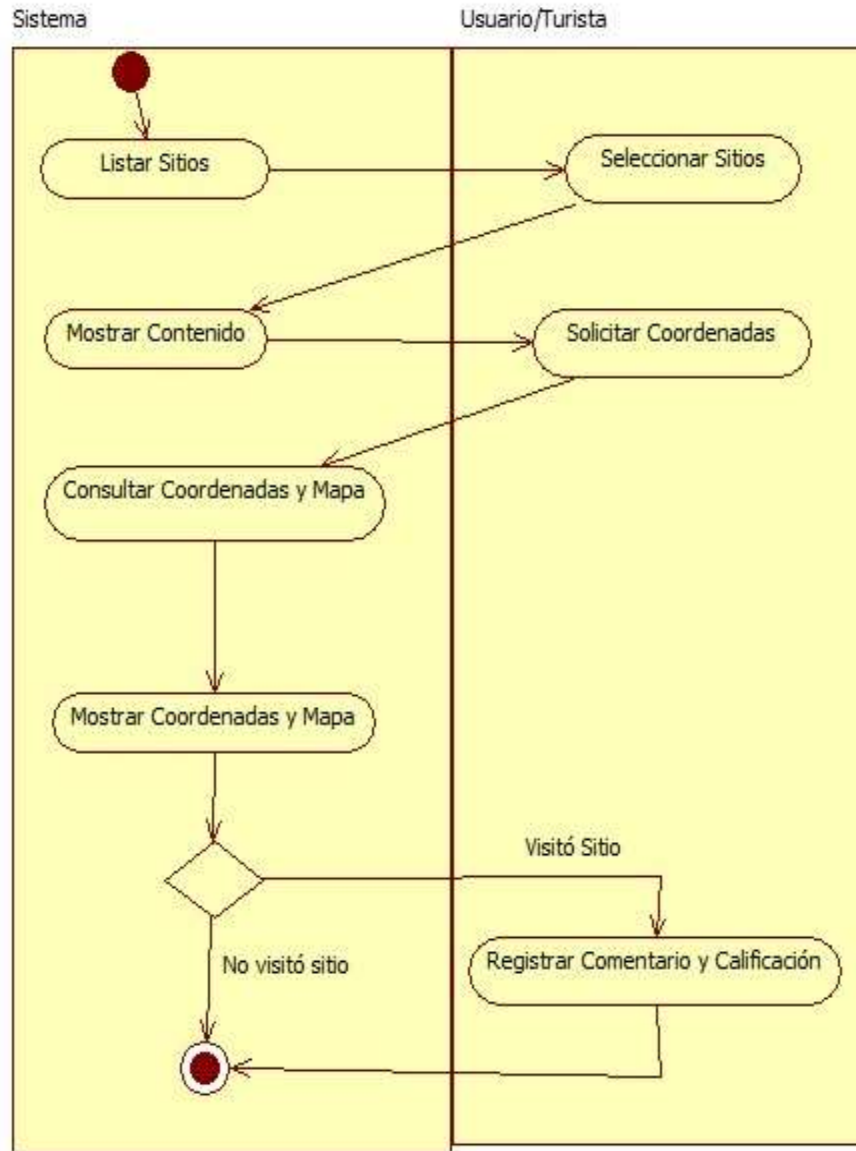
Sistema

Usuario/Turista

Listar Sitios

Seleccionar Sitios

Mostrar Contenido

Solicitar Coordenadas

Consultar Coordenadas y Mapa

Mostrar Coordenadas y Mapa

Visitó Sitio

No visitó sitio

Registrar Comentario y Calificación